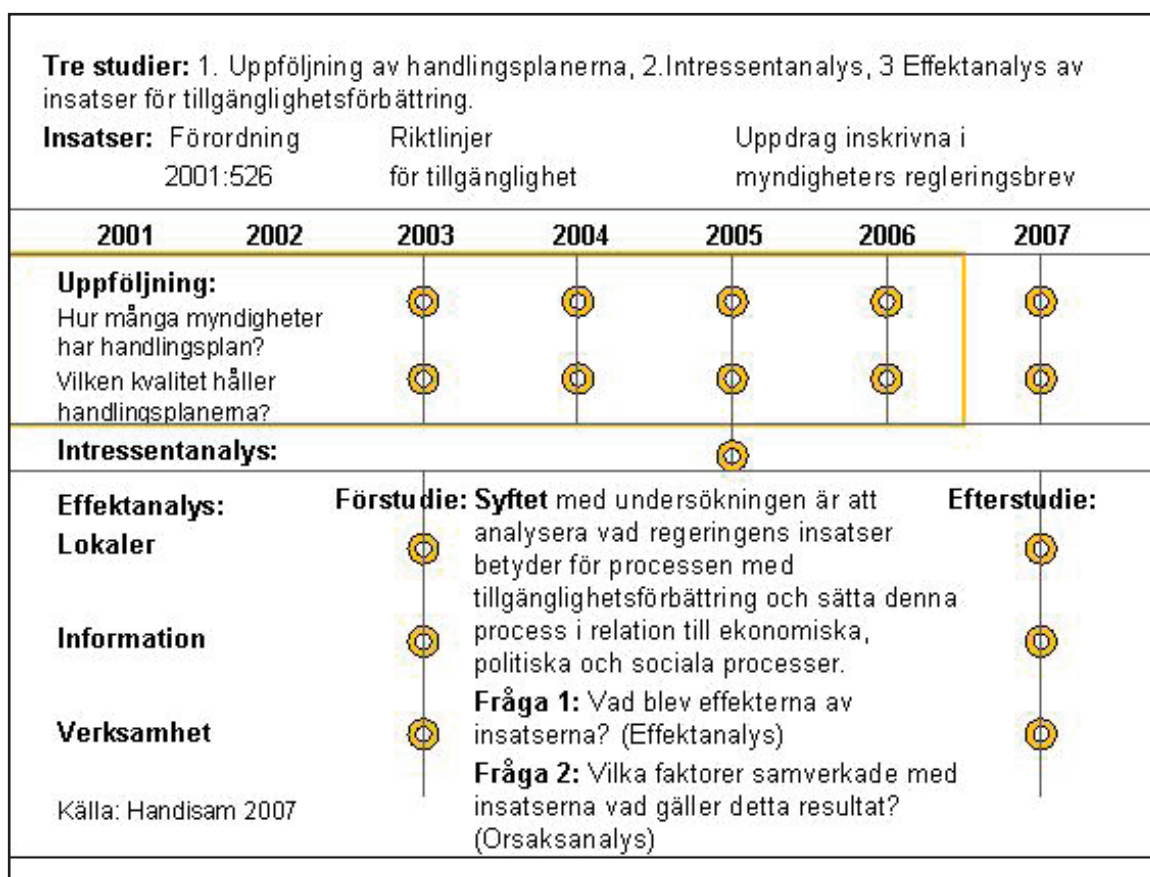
**Tre studier:** 1. Uppföljning av handlingsplanerna, 2.Intressentanalys, 3 Effektanalys av insatser för tillgänglighetsförbättring.

**Insatser:** Förordning 2001:526

Riktlinjer för tillgänglighet

Uppdrag inskrivna i myndigheters regleringsbrev

| 2001 | 2002 | 2003 | 2004 | 2005 | 2006 | 2007 |
|---|---|---|---|---|---|---|

**Uppföljning:**
Hur många myndigheter har handlingsplan?
Vilken kvalitet håller handlingsplanerna?

**Intressentanalys:**

**Effektanalys:**
**Lokaler**
**Information**
**Verksamhet**

Källa: Handisam 2007

**Förstudie:** **Syftet** med undersökningen är att analysera vad regeringens insatser betyder för processen med tillgänglighetsförbättring och sätta denna process i relation till ekonomiska, politiska och sociala processer.

**Fråga 1:** Vad blev effekterna av insatserna? (Effektanalys)

**Fråga 2:** Vilka faktorer samverkade med insatserna vad gäller detta resultat? (Orsaksanalys)

**Efterstudie:**